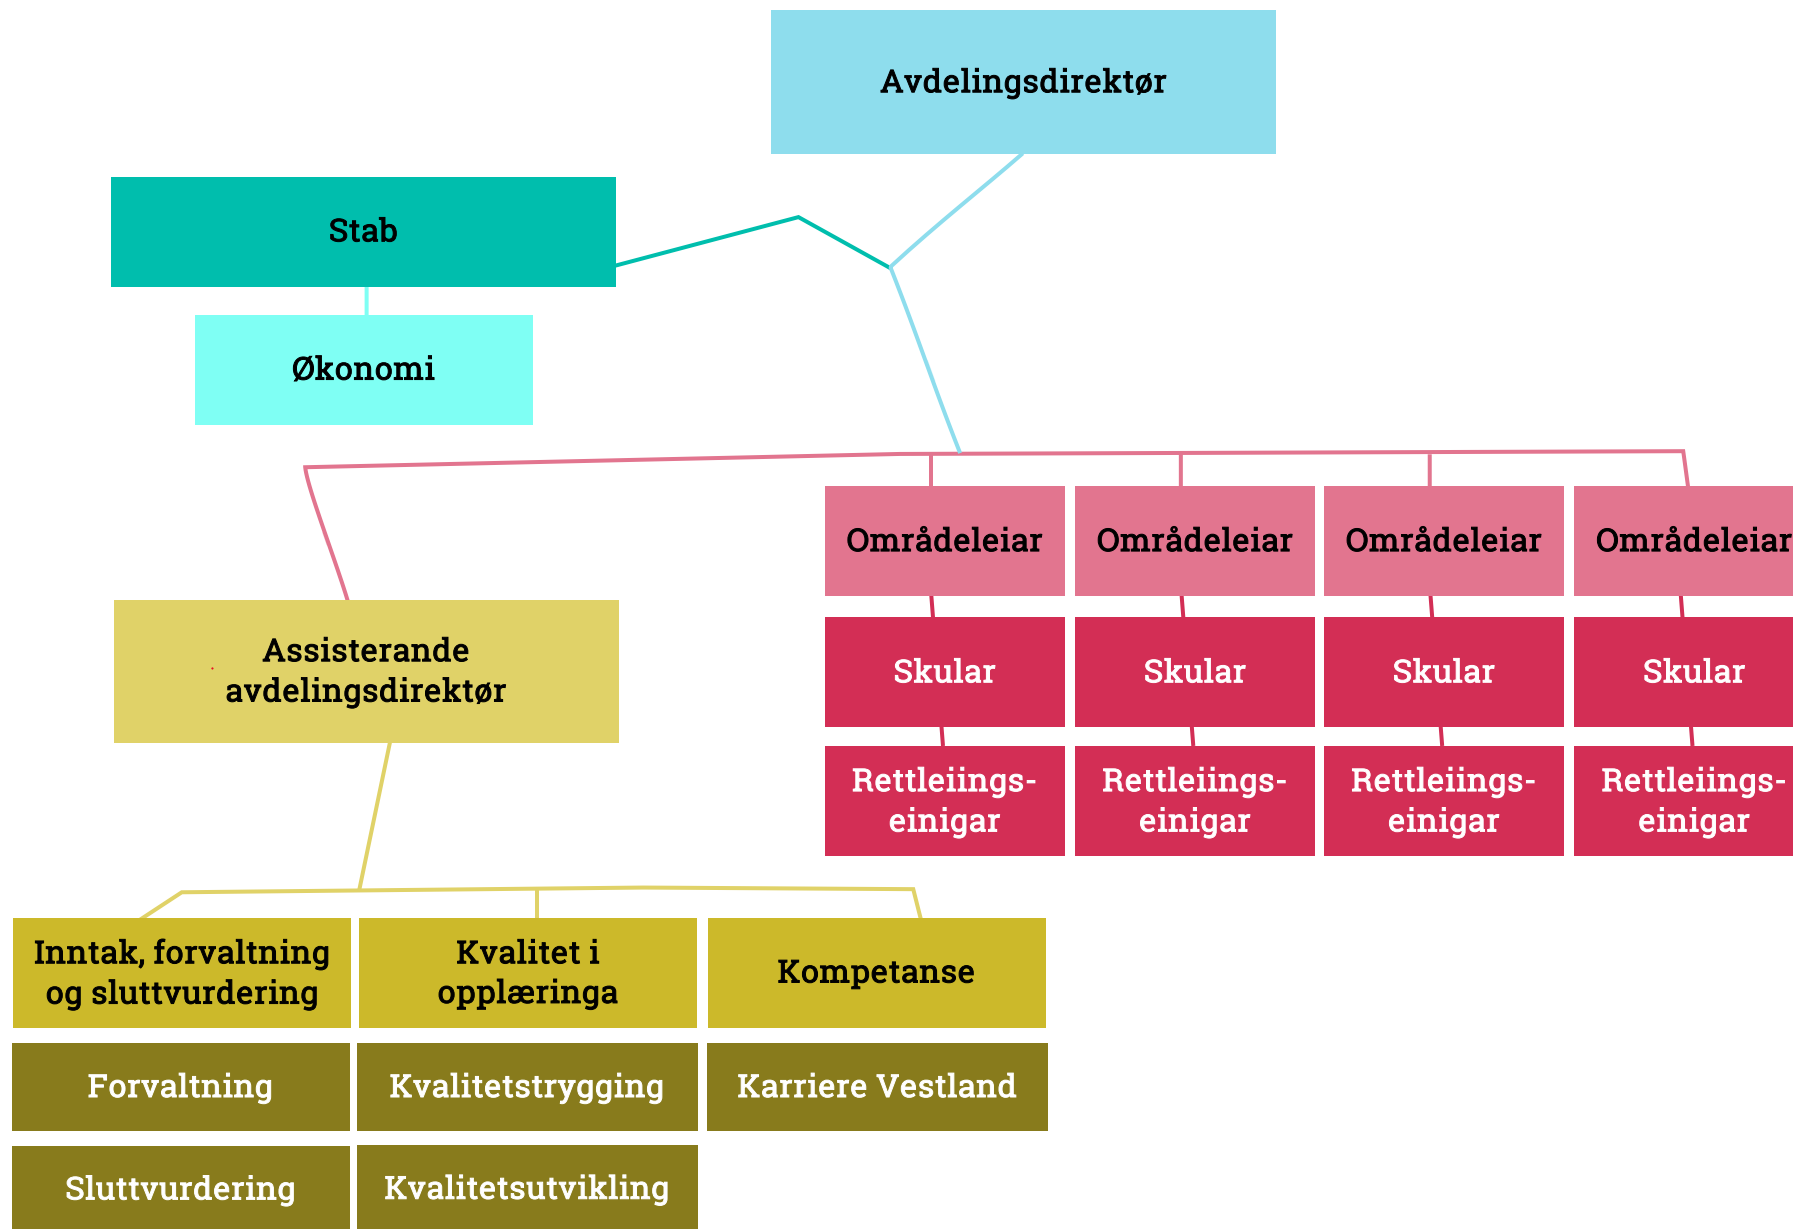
Avdelingsdirektør

Stab

Økonomi

Områdeleiar

Skular

Rettleiingseinigar

Områdeleiar

Skular

Rettleiingseinigar

Områdeleiar

Skular

Rettleiingseinigar

Områdeleiar

Skular

Rettleiingseinigar

Assisterande avdelingsdirektør

Inntak, forvaltning og sluttvurdering

Forvaltning

Sluttvurdering

Kvalitet i opplæringa

Kvalitetstrygging

Kvalitetsutvikling

Kompetanse

Karriere Vestland